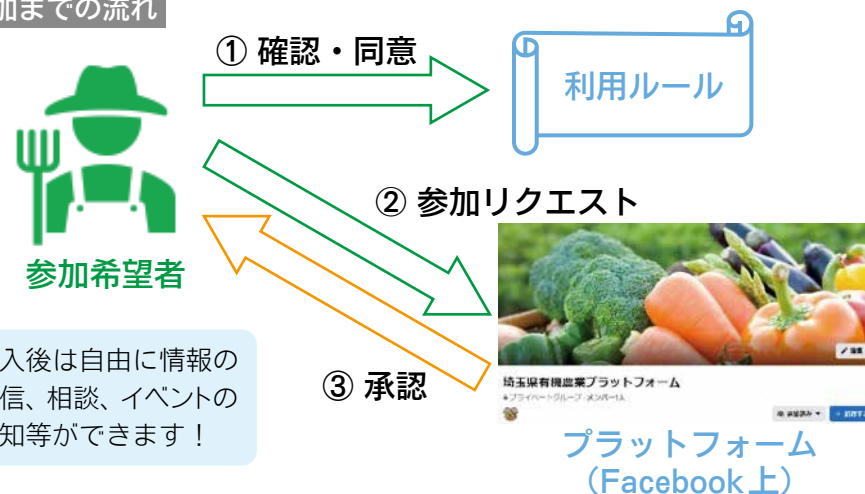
加までの流れ

① 確認・同意

利用ルール

② 参加リクエスト

参加希望者

③ 承認

入後は自由に情報の信、相談、イベントの知等ができます！

埼玉県有機農業プラットフォーム

プライベートグループ・メンバー1人

プラットフォーム
（Facebook上）